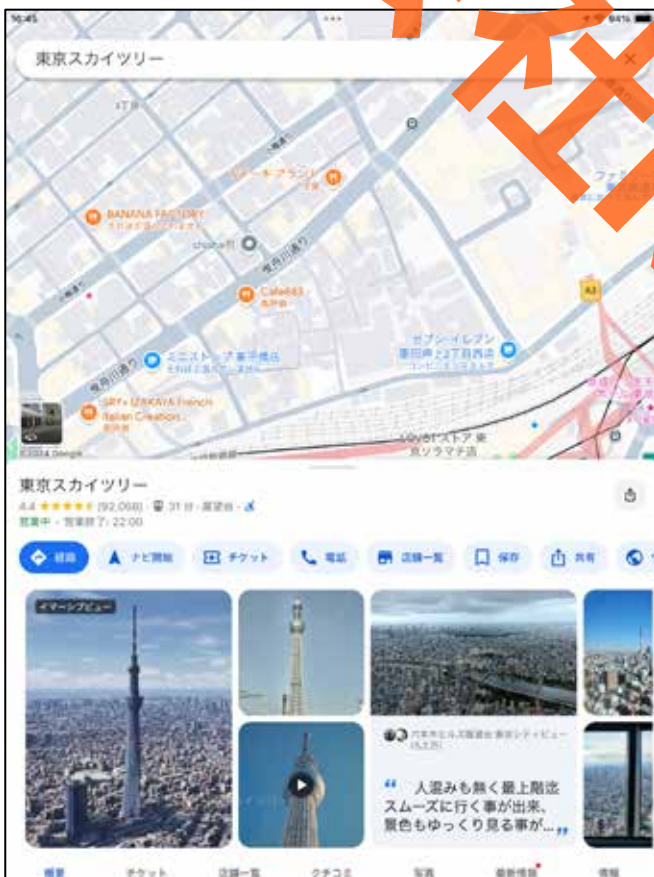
16:45

東京スカイツリー

BANANA FACTORY

Cafe883

ミニストップ

SRY+ IZAKAYA French Italian Creation

セブン-イレブン

A3

東京スカイツリー

4.4 ★★★★★ (92,068) · 31 分 · 展望台 ·

営業中 · 営業終了: 22:00

経路

ナビ開始

チケット

電話

店舗一覧

保存

共有

イマーシブビュー

人混みも無く最上階迄スムーズに行く事が出来、景色もゆっくり見る事が...

概要

チケット

店舗一覧

クチコミ

写真

最新情報

情報